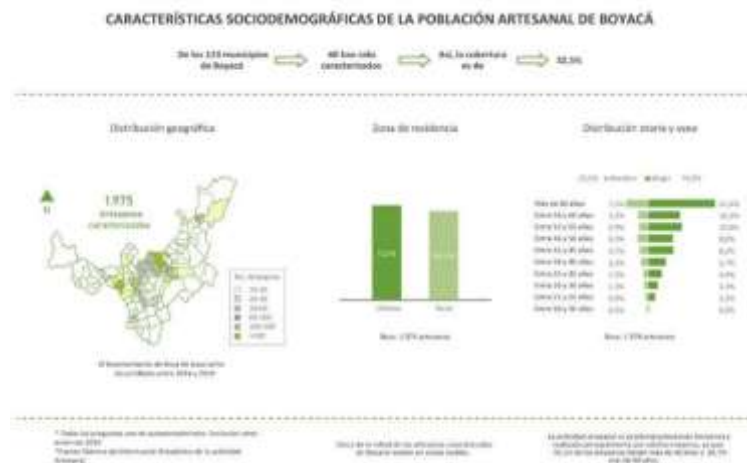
CARACTERÍSTICAS SOCIODEMOGRÁFICAS DE LA POBLACIÓN ARTESANAL DE BOYACÁ

De los 123 municipios de Boyacá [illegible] han sido caracterizados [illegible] Así, la cobertura es de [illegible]

Distribución geográfica

1.975 Artesanos caracterizados

N

No. artesanos

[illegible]

Zona de residencia

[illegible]

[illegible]

Urbano Rural

Base: 1.975 artesanos

Distribución etaria y sexo

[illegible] Hombres Mujer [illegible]

Más de 65 años
Entre 60 y 65 años
Entre 55 y 60 años
Entre 50 y 55 años
Entre 45 y 50 años
Entre 40 y 45 años
Entre 35 y 40 años
Entre 30 y 35 años
Entre 25 y 30 años
Entre 18 y 25 años

Base: 1.975 artesanos

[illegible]

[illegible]

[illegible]